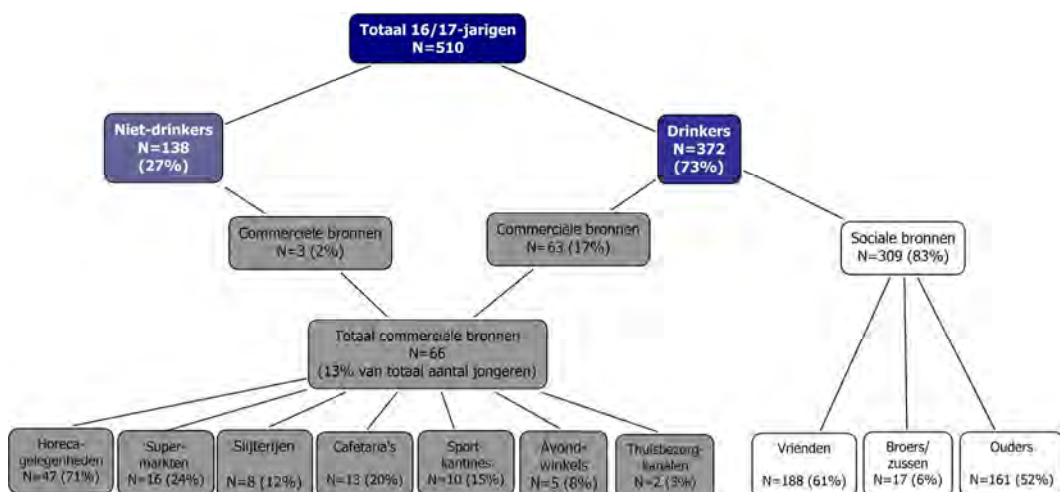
Totaal 16/17-jarigen
N=510

Niet-drinkers
N=138
(27%)

Drinkers
N=372
(73%)

Commerciële bronnen
N=3 (2%)

Commerciële bronnen
N=63 (17%)

Sociale bronnen
N=309 (83%)

Totaal commerciële bronnen
N=66
(13% van totaal aantal jongeren)

Horeca-gelegenheden
N=47 (71%)

Super-markten
N=16 (24%)

Slijterijen
N=8 (12%)

Cafetaria's
N=13 (20%)

Sport-kantines
N=10 (15%)

Avond-winkels
N=5 (8%)

Thuisbezorg-kanalen
N=2 (3%)

Vrienden
N=188 (61%)

Broers/ zussen
N=17 (6%)

Ouders
N=161 (52%)